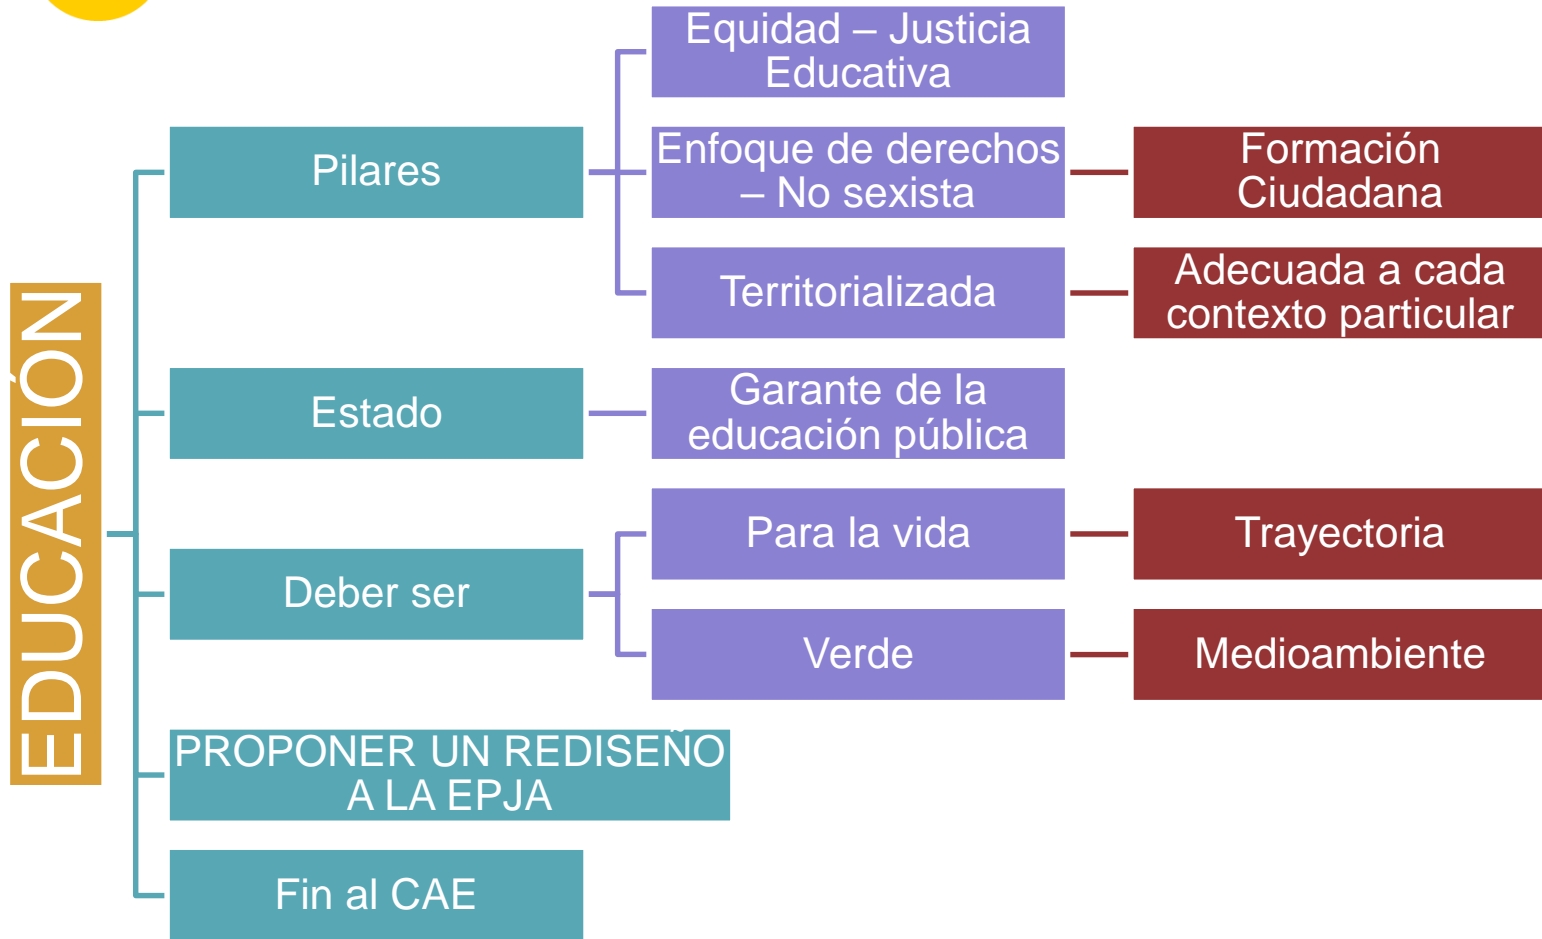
EDUCACIÓN

Pilares

Equidad – Justicia Educativa

Enfoque de derechos – No sexista

Formación Ciudadana

Territorializada

Adecuada a cada contexto particular

Estado

Garante de la educación pública

Deber ser

Para la vida

Trayectoria

Verde

Medioambiente

PROPONER UN REDISEÑO A LA EPJA

Fin al CAE